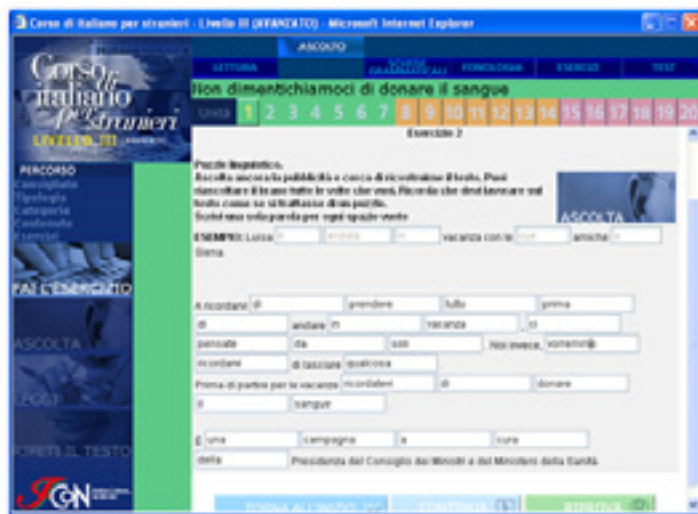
Corso di italiano per stranieri - Livello III (AVANZATO) - Microsoft Internet Explorer

ASCOLTO
LETTURA | SCHEDE GRAMMATICALI | FONOLOGIA | ESERCIZI | TEST

Corso di italiano per stranieri
LIVELLO III

Non dimentichiamoci di donare il sangue

Unità 1 2 3 4 5 6 7 8 9 10 11 12 13 14 15 16 17 18 19 20

Esercizio 2

PERCORSO
Consigliato
Tipologia
Categoria
Contenuto
Esercizi

FAI L'ESERCIZIO
ASCOLTA
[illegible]
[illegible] IL TESTO

Puzzle linguistico.
Ascolta ancora la pubblicità e cerca di ricostruire il testo. Puoi riascoltare il brano tutte le volte che vuoi. Ricorda che devi lavorare sul testo come se si trattasse di un puzzle.
Scrivi una sola parola per ogni spazio vuoto.

ASCOLTA

ESEMPIO: Luisa [è] [andata] [in] vacanza con le [sue] amiche [a] Siena.

A ricordarsi [di] [prendere] [tutto] [prima] [di] andare [in] [vacanza] [ci] [pensate] [da] [soli]. Noi invece, [vorremmo] [ricordarvi] di lasciare [qualcosa].
Prima di partire per le vacanze [ricordatevi] [di] [donare] [il] [sangue].

È [una] [campagna] [a] [cura] [della] Presidenza del Consiglio dei Ministri e del Ministero della Sanità.

ICON

TORNA ALL'INIZIO | CONTINUA | RIPROVA